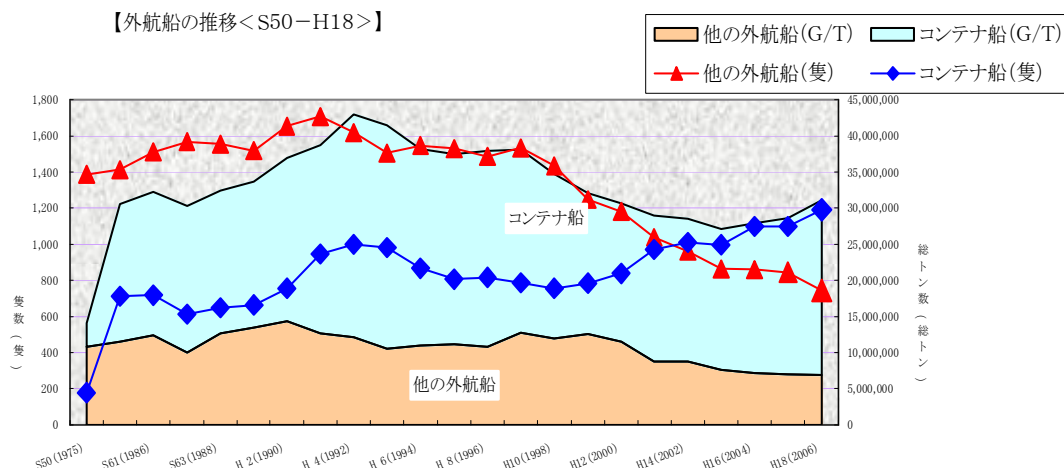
【外航船の推移＜S50－H18＞】

他の外航船(G/T)
コンテナ船(G/T)
他の外航船(隻)
コンテナ船(隻)

隻数（隻）

1,800
1,600
1,400
1,200
1,000
800
600
400
200
0

総トン数（総トン）

45,000,000
40,000,000
35,000,000
30,000,000
25,000,000
20,000,000
15,000,000
10,000,000
5,000,000
0

コンテナ船

他の外航船

S50(1975)
S61(1986)
S63(1988)
H2(1990)
H4(1992)
H6(1994)
H8(1996)
H10(1998)
H12(2000)
H14(2002)
H16(2004)
H18(2006)